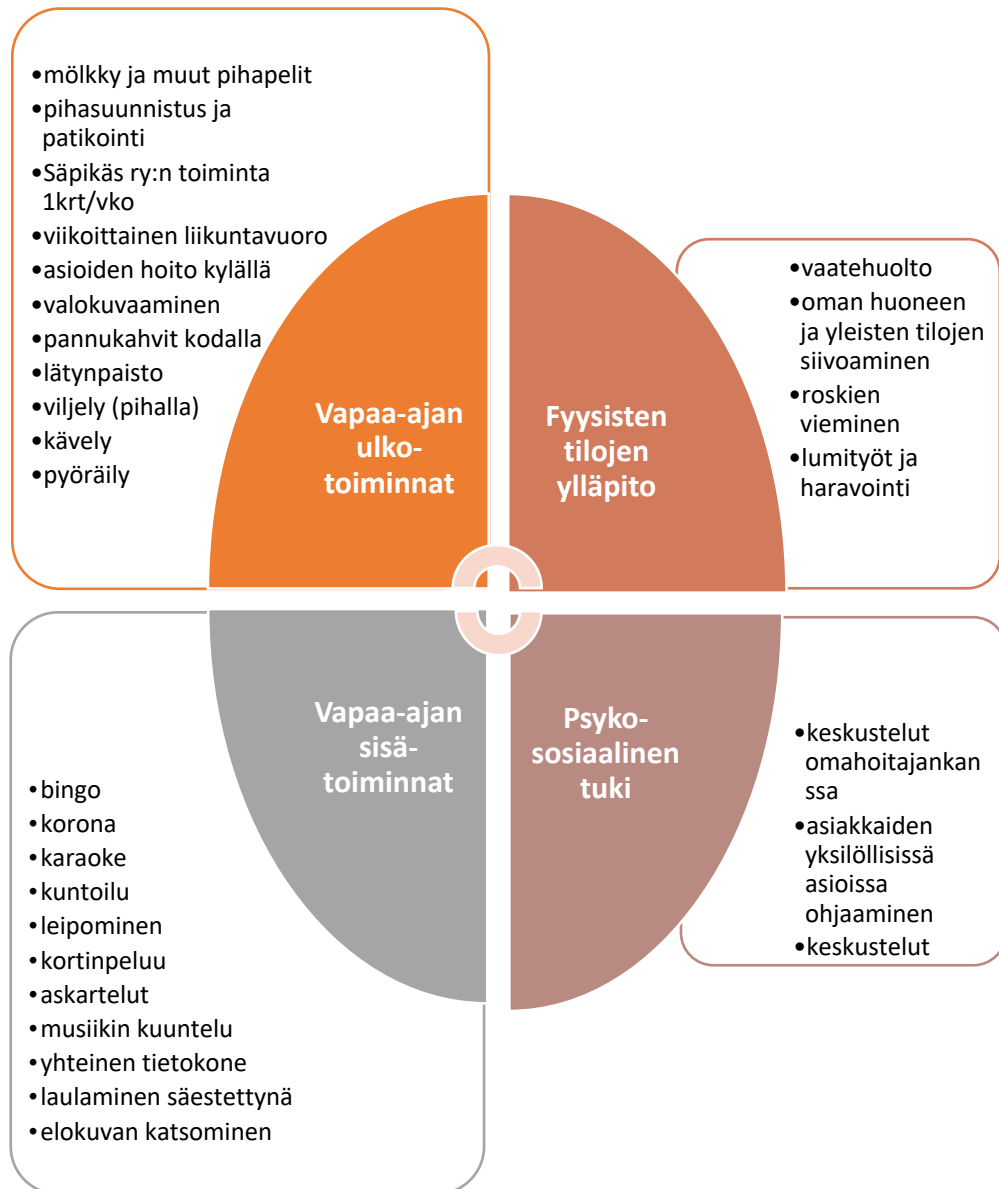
- mölkky ja muut pihapelit
- pihasuunnistus ja patikointi
- Säpikäs ry:n toiminta 1krt/vko
- viikoittainen liikuntavuoro
- asioiden hoito kylällä
- valokuvaaminen
- pannukahvit kodalla
- lätynpaisto
- viljely (pihalla)
- kävely
- pyöräily

Vapaa-ajan ulko-toiminnat

Fyysisten tilojen ylläpito

- vaatehuolto
- oman huoneen ja yleisten tilojen siivoaminen
- roskien vieminen
- lumityöt ja haravointi

Vapaa-ajan sisä-toiminnat

Psyko-sosiaalinen tuki

- bingo
- korona
- karaoke
- kuntoilu
- leipominen
- kortinpeluu
- askartelut
- musiikin kuuntelu
- yhteinen tietokone
- laulaminen säestettynä
- elokuvan katsominen

- keskustelut omahoitajankanssa
- asiakkaiden yksilöllisissä asioissa ohjaaminen
- keskustelut